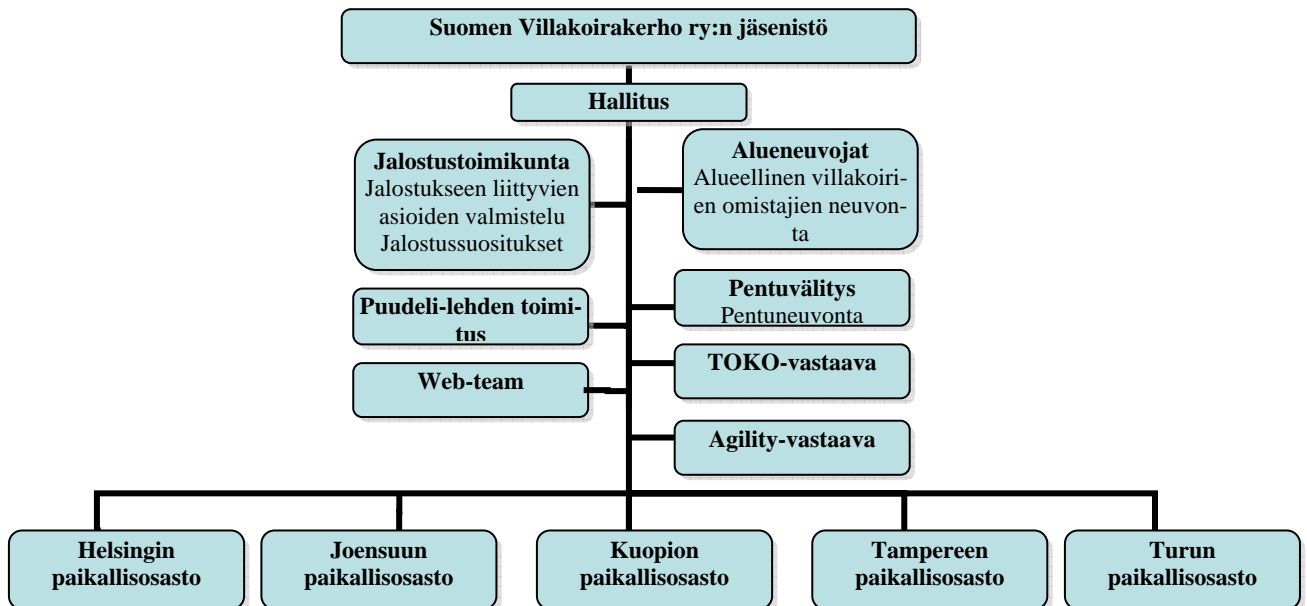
Suomen Villakoirakerho ry:n jäsenistö

Hallitus

Jalostustoimikunta
Jalostukseen liittyvien asioiden valmistelu
Jalostussuositukset

Alueneuvojat
Alueellinen villakoirien omistajien neuvonta

Puudeli-lehden toimitus

Pentuvälitys
Pentuneuvonta

TOKO-vastaava

Web-team

Agility-vastaava

Helsingin paikallisosasto

Joensuun paikallisosasto

Kuopion paikallisosasto

Tampereen paikallisosasto

Turun paikallisosasto